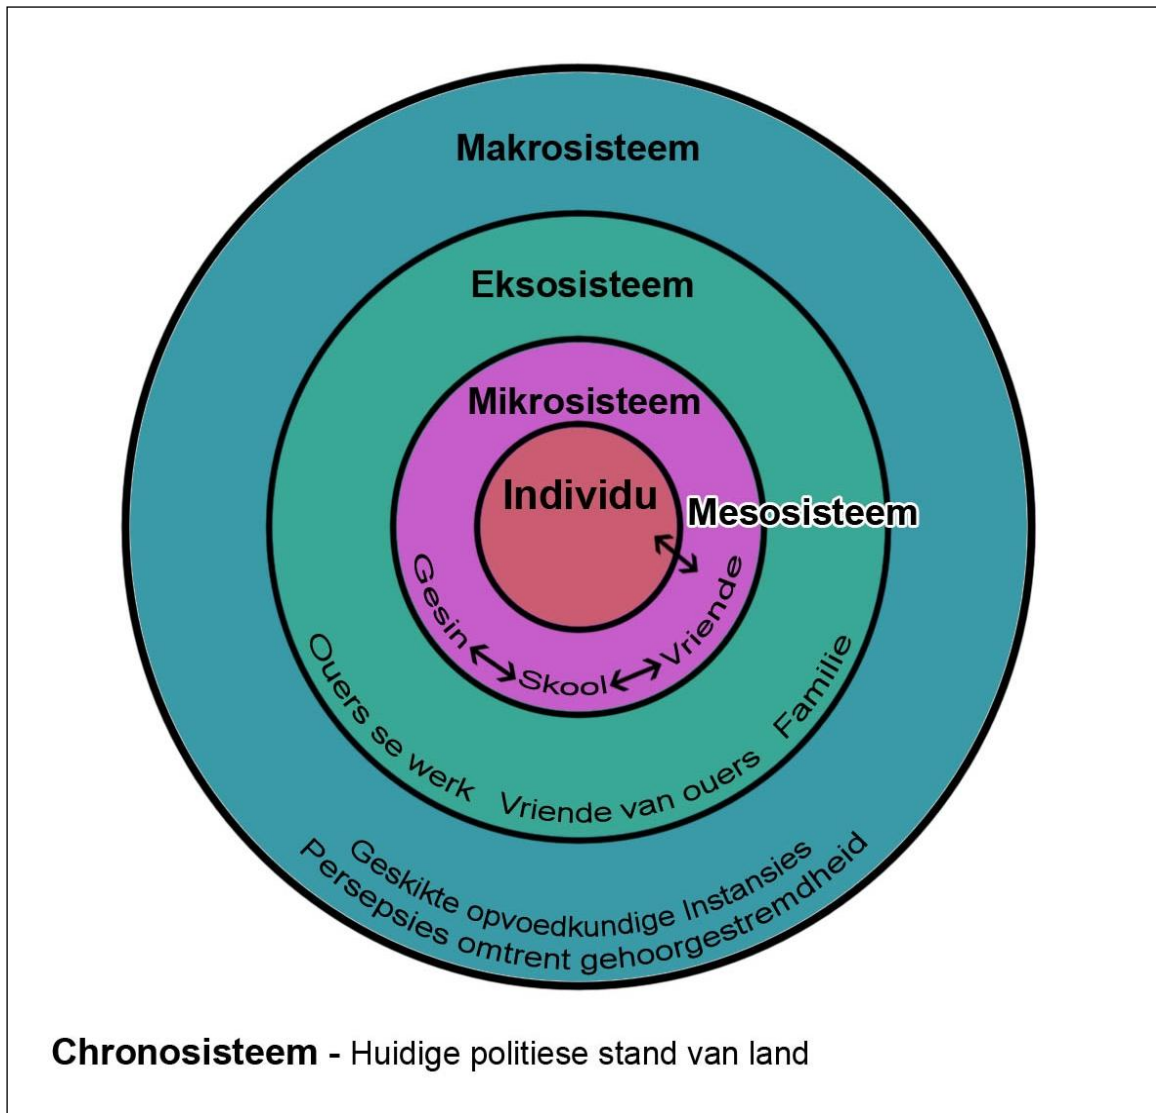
Makrosisteem

Eksosisteem

Mikrosisteem

Individu

Mesosisteem

Gesin Skool Vriende

Ouers se werk Vriende van ouers Familie

Geskikte opvoedkundige Instansies
Persepsies omtrent gehoorgestremdheid

Chronosisteem - Huidige politiese stand van land